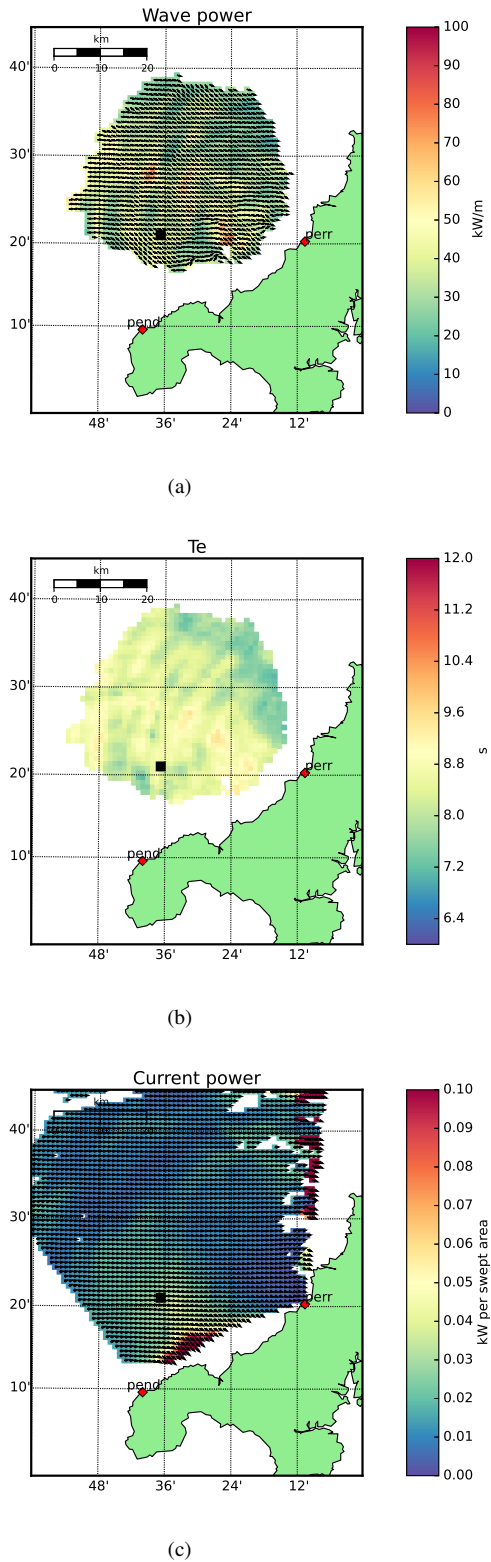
Wave power

km
0 10 20

40'
30'
20'
10'

48' 36' 24' 12'

perr
pend

kW/m
100
90
80
70
60
50
40
30
20
10
0

(a)

Te

km
0 10 20

40'
30'
20'
10'

48' 36' 24' 12'

perr
pend

s
12.0
11.2
10.4
9.6
8.8
8.0
7.2
6.4

(b)

Current power

km

40'
30'
20'
10'

48' 36' 24' 12'

perr
pend

kW per swept area
0.10
0.09
0.08
0.07
0.06
0.05
0.04
0.03
0.02
0.01
0.00

(c)